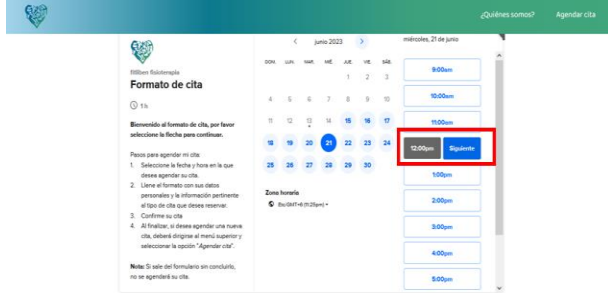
¿Quiénes somos? Agendar cita

fitlben fisioterapia
Formato de cita

1 h

Bienvenido al formato de cita, por favor seleccione la fecha para continuar.

Pasos para agendar mi cita:
1. Seleccione la fecha y hora en la que desea agendar su cita.
2. Llene el formato con sus datos personales y la información pertinente al tipo de cita que desea reservar.
3. Confirme su cita
4. Al finalizar, si desea agendar una nueva cita, deberá dirigirse al menú superior y seleccionar la opción "Agendar cita".

Nota: Si sale del formulario sin concluirlo, no se agendará su cita.

< junio 2023 >

| DOM. | LUN. | MAR. | MIÉ. | JUE. | VIE. | SÁB. |
|---|---|---|---|---|---|---|
| | | | | 1 | 2 | 3 |
| 4 | 5 | 6 | 7 | 8 | 9 | 10 |
| 11 | 12 | 13 | 14 | 15 | 16 | 17 |
| 18 | 19 | 20 | 21 | 22 | 23 | 24 |
| 25 | 26 | 27 | 28 | 29 | 30 | |

Zona horaria
Etc/GMT+6 (11:25pm)

miércoles, 21 de junio

9:00am
10:00am
11:00am
12:00pm Siguiente
1:00pm
2:00pm
3:00pm
4:00pm
5:00pm